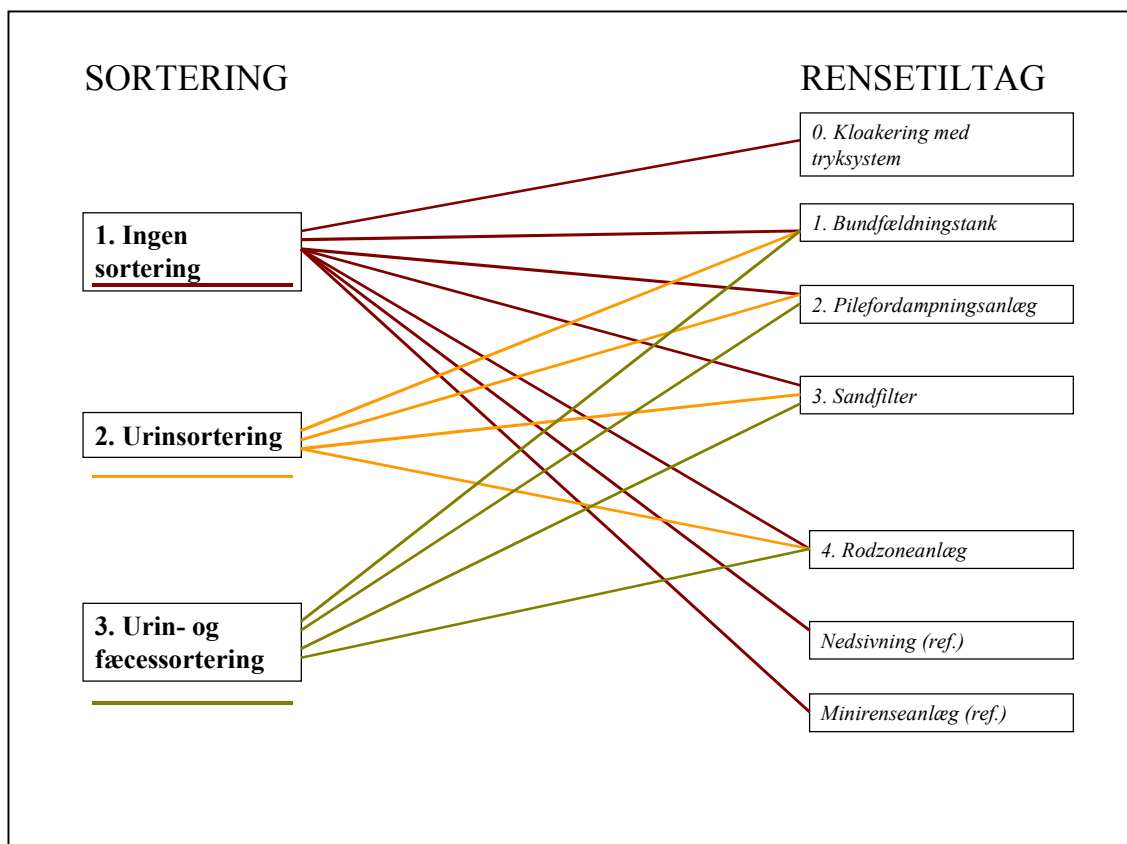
SORTERING

RENSETILTAG

0. Kloakering med tryksystem

1. Ingen sortering

1. Bundfældningstank

2. Pilefordampningsanlæg

3. Sandfilter

2. Urinsortering

4. Rodzoneanlæg

3. Urin- og fæcessortering

Nedsivning (ref.)

Minirenseanlæg (ref.)